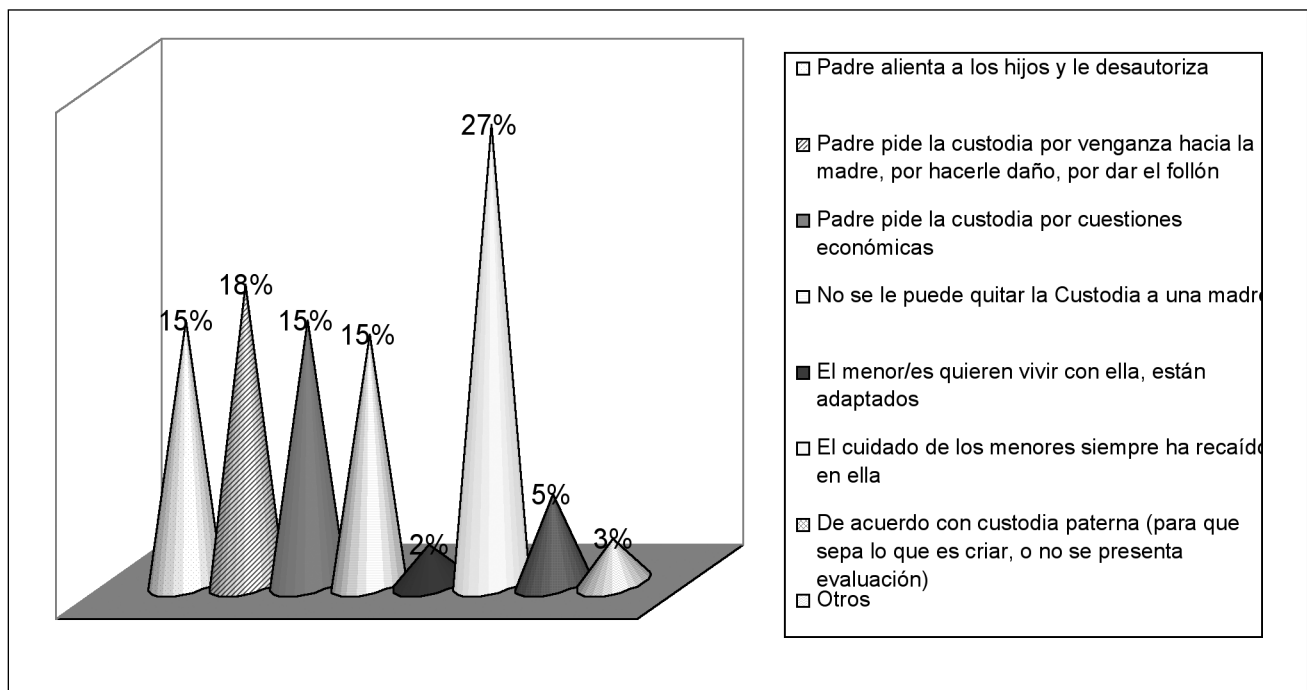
15%
18%
15%
15%
2%
27%
5%
3%

□ Padre alienta a los hijos y le desautoriza

▨ Padre pide la custodia por venganza hacia la madre, por hacerle daño, por dar el follón

■ Padre pide la custodia por cuestiones económicas

□ No se le puede quitar la Custodia a una madr

■ El menor/es quieren vivir con ella, están adaptados

□ El cuidado de los menores siempre ha recaíd en ella

▨ De acuerdo con custodia paterna (para que sepa lo que es criar, o no se presenta evaluación)

□ Otros